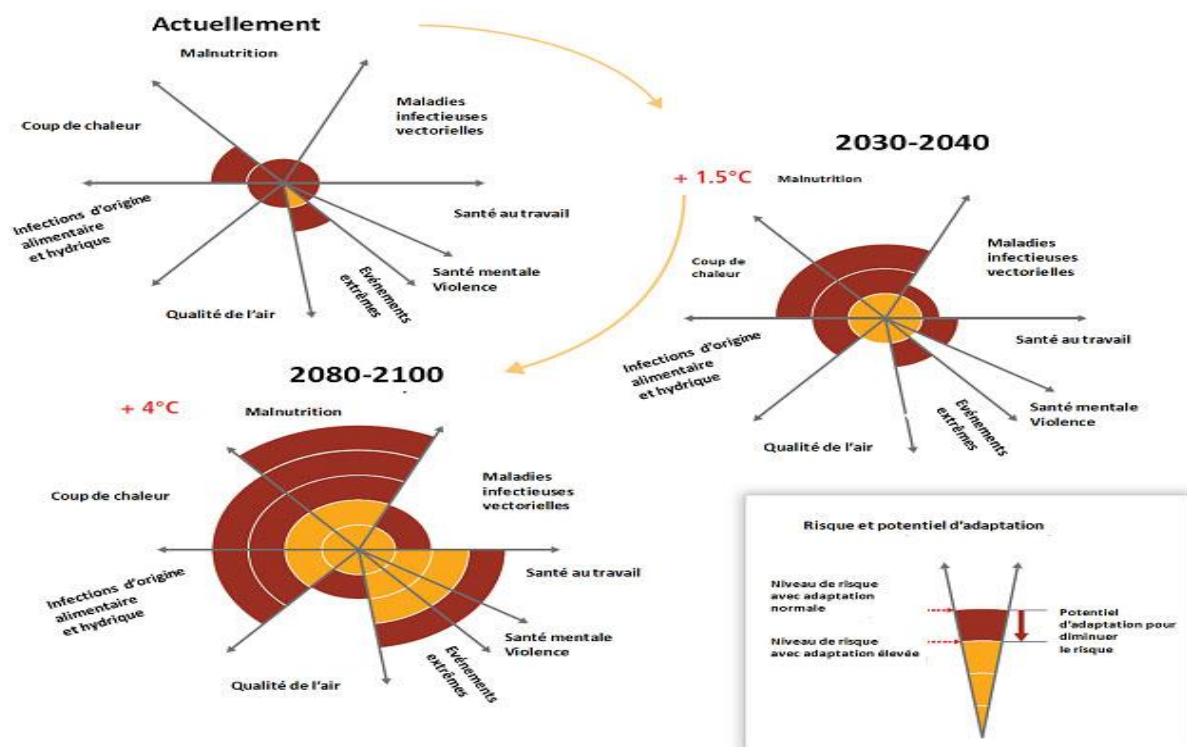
Actuellement

Malnutrition

Maladies infectieuses vectorielles

Coup de chaleur

Infections d'origine alimentaire et hydrique

Santé au travail

Santé mentale Violence

Evénements extrêmes

Qualité de l'air

2030-2040

+ 1.5°C

Malnutrition

Maladies infectieuses vectorielles

Coup de chaleur

Infections d'origine alimentaire et hydrique

Santé au travail

Santé mentale Violence

Evénements extrêmes

Qualité de l'air

2080-2100

+ 4°C

Malnutrition

Maladies infectieuses vectorielles

Coup de chaleur

Infections d'origine alimentaire et hydrique

Santé au travail

Santé mentale Violence

Evénements extrêmes

Qualité de l'air

Risque et potentiel d'adaptation

Niveau de risque avec adaptation normale

Niveau de risque avec adaptation élevée

Potentiel d'adaptation pour diminuer le risque